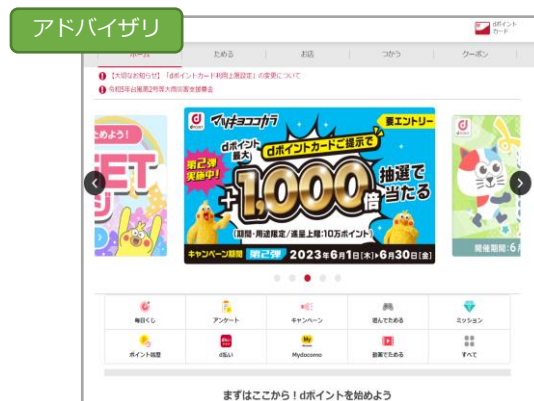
アドバイザリ

dポイントカード

ホーム　ためる　お店　つかう　クーポン

【大切なお知らせ】「dポイントカード利用上限設定」の変更について

令和5年台風第2号等大雨災害支援募金

ためよう!

マツモトキヨシ ココカラ

要エントリー

第2弾実施中!

dポイント最大

dポイントカードご提示で

+1,000倍

抽選で当たる

(期間・用途限定/進呈上限:10万ポイント)

キャンペーン期間　第2弾　2023年6月1日[木]▶6月30日[金]

開催期間:6月

毎日くじ　アンケート　キャンペーン　遊んでためる　ミッション

ポイント投資　d払い　Mydocomo　副業でためる　すべて

まずはここから!dポイントを始めよう